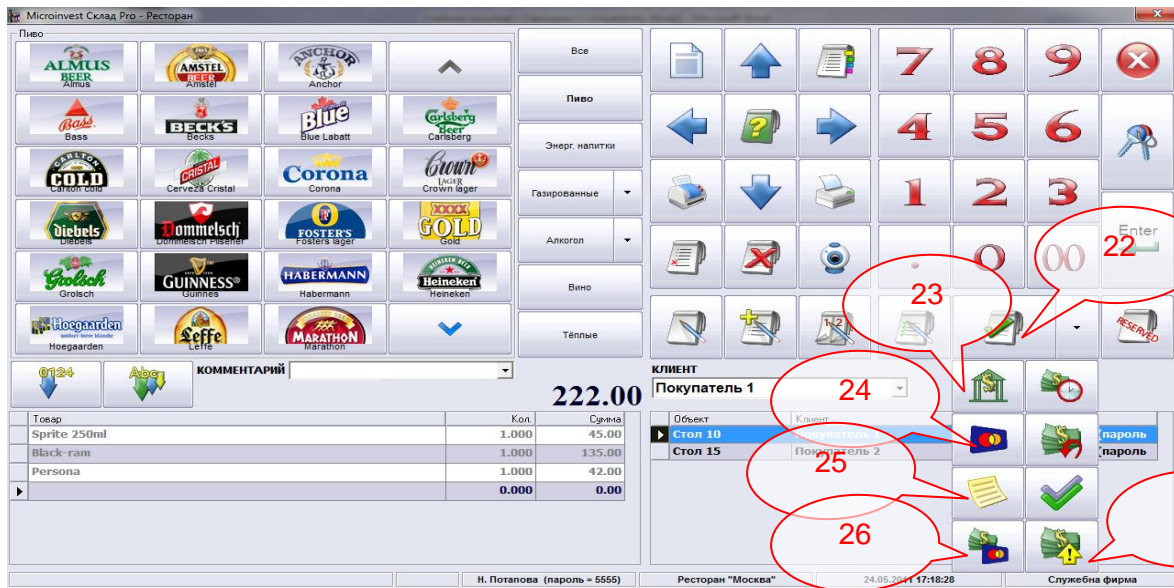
Microinvest Склад Pro - Ресторан

Пиво

ALMUS BEER Almus
AMSTEL BEER Amstel
ANCHOR Anchor
Bass Bass
BECK'S Becks
Blue Blue Labatt
Carlsberg Beer Carlsberg
CARLTON COLD Carlton cold
CRISTAL Cerveza Cristal
Corona Corona
Crown LAGER Crown lager
Diebels Diebels
Dommelsch Dommelsch Pilsener
FOSTER'S Fosters lager
XXXX GOLD Gold
Grolsch Grolsch
GUINNESS Guinnes
HABERMANN Habermann
Heineken Heineken
Hoegaarden Hoegaarden
Leffe Leffe
MARATHON Marathon

Все
Пиво
Энерг. напитки
Газированные
Алкогол
Вино
Тёплые

7 8 9
4 5 6
1 2 3
0 00
Enter
RESERVED

22
23
24
25
26

0124
Abc
КОММЕНТАРИЙ

222.00

КЛИЕНТ
Покупатель 1

| | Товар | Кол. | Сумма |
|---|---|---|---|
| | Sprite 250ml | 1.000 | 45.00 |
| | Black-ram | 1.000 | 135.00 |
| | Persona | 1.000 | 42.00 |
| ▶ | | 0.000 | 0.00 |

| | Объект | Клиент | |
|---|---|---|---|
| ▶ | Стол 10 | Покупатель 1 | пароль |
| | Стол 15 | Покупатель 2 | пароль |

Н. Потапова (пароль = 5555) | Ресторан "Москва" | 24.05.2011 17:18:28 | Служебна фирма